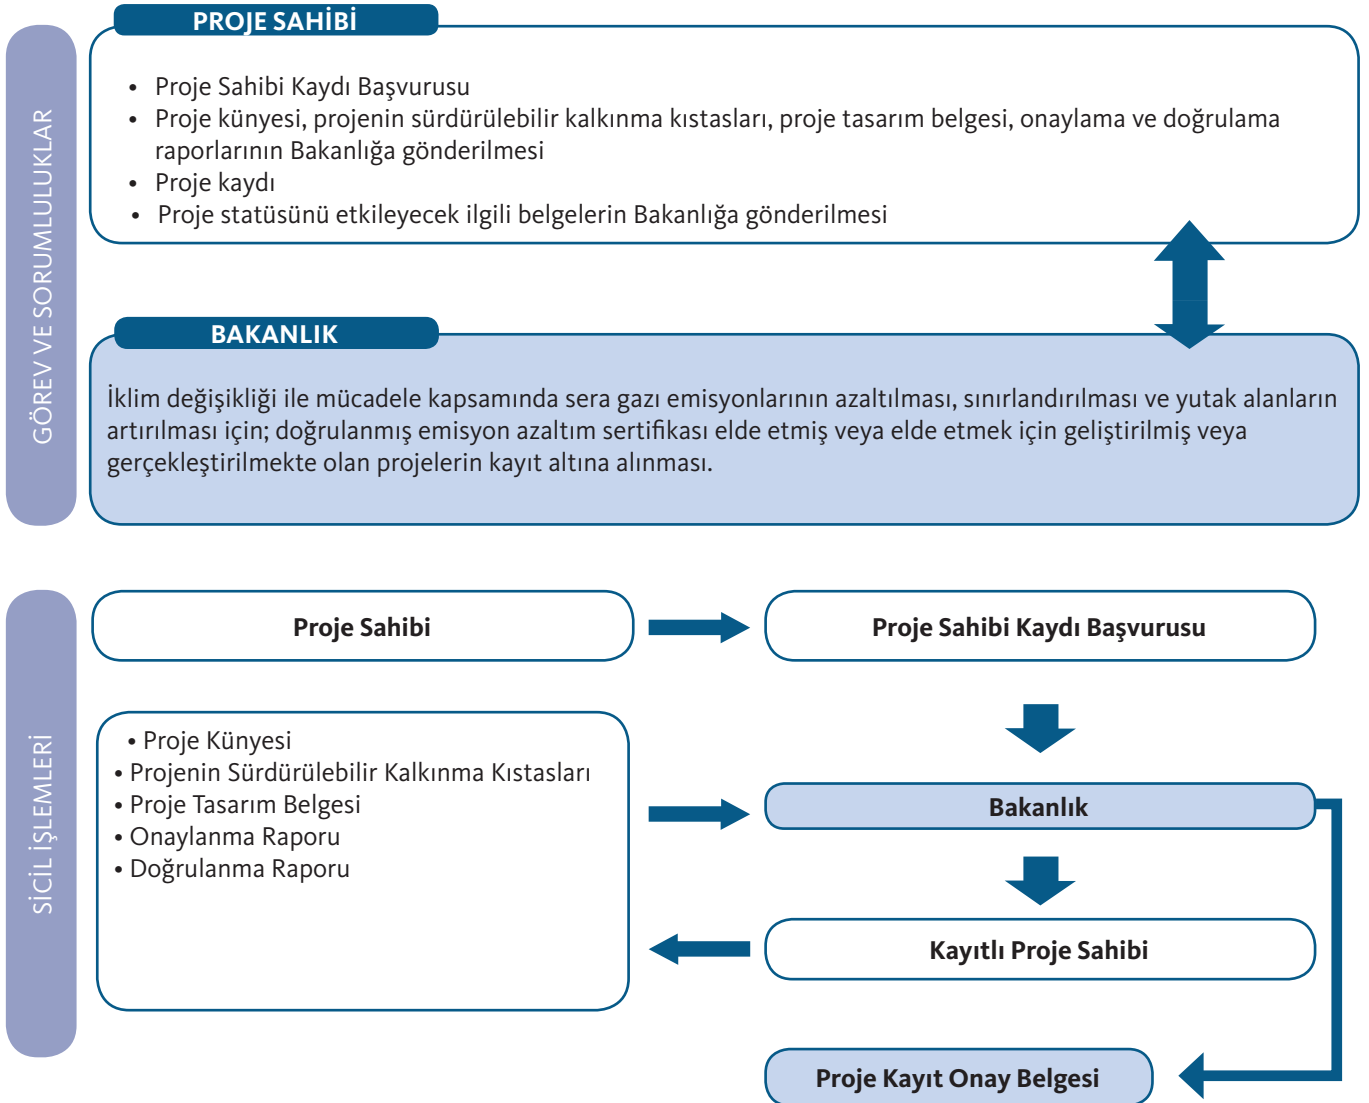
GÖREV VE SORUMLULUKLAR

PROJE SAHİBİ

- Proje Sahibi Kaydı Başvurusu
- Proje künyesi, projenin sürdürülebilir kalkınma kıstasları, proje tasarım belgesi, onaylama ve doğrulama raporlarının Bakanlığa gönderilmesi
- Proje kaydı
- Proje statüsünü etkileyecek ilgili belgelerin Bakanlığa gönderilmesi

BAKANLIK

İklim değişikliği ile mücadele kapsamında sera gazı emisyonlarının azaltılması, sınırlandırılması ve yutak alanların artırılması için; doğrulanmış emisyon azaltım sertifikası elde etmiş veya elde etmek için geliştirilmiş veya gerçekleştirilmekte olan projelerin kayıt altına alınması.

SİCİL İŞLEMLERİ

Proje Sahibi

Proje Sahibi Kaydı Başvurusu

• Proje Künyesi
• Projenin Sürdürülebilir Kalkınma Kıstasları
• Proje Tasarım Belgesi
• Onaylanma Raporu
• Doğrulanma Raporu

Bakanlık

Kayıtlı Proje Sahibi

Proje Kayıt Onay Belgesi